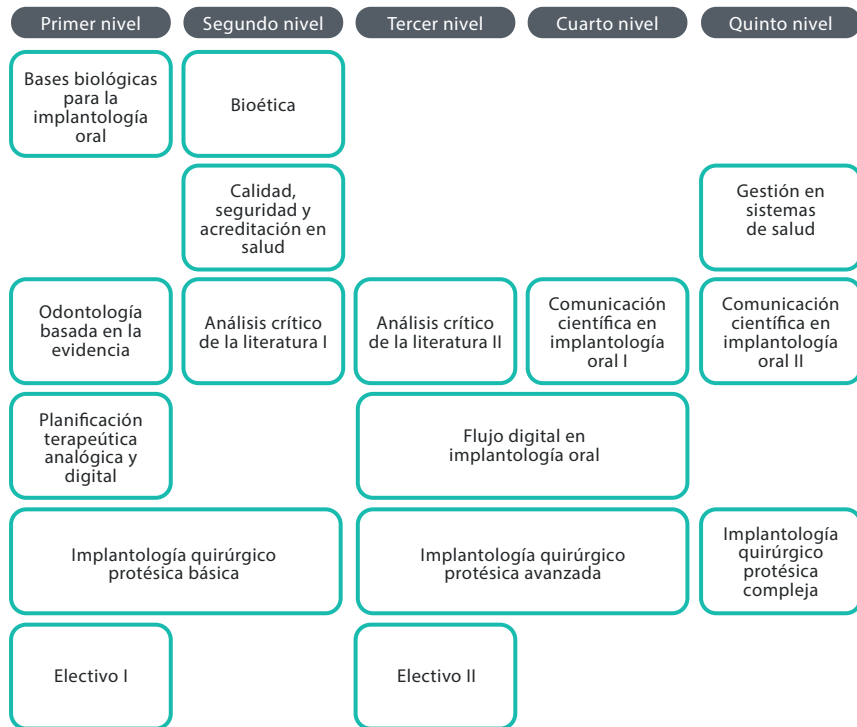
Primer nivel
Segundo nivel
Tercer nivel
Cuarto nivel
Quinto nivel

Bases biológicas para la implantología oral

Bioética

Calidad, seguridad y acreditación en salud

Gestión en sistemas de salud

Odontología basada en la evidencia

Análisis crítico de la literatura I

Análisis crítico de la literatura II

Comunicación científica en implantología oral I

Comunicación científica en implantología oral II

Planificación terapeútica analógica y digital

Flujo digital en implantología oral

Implantología quirúrgico protésica básica

Implantología quirúrgico protésica avanzada

Implantología quirúrgico protésica compleja

Electivo I

Electivo II